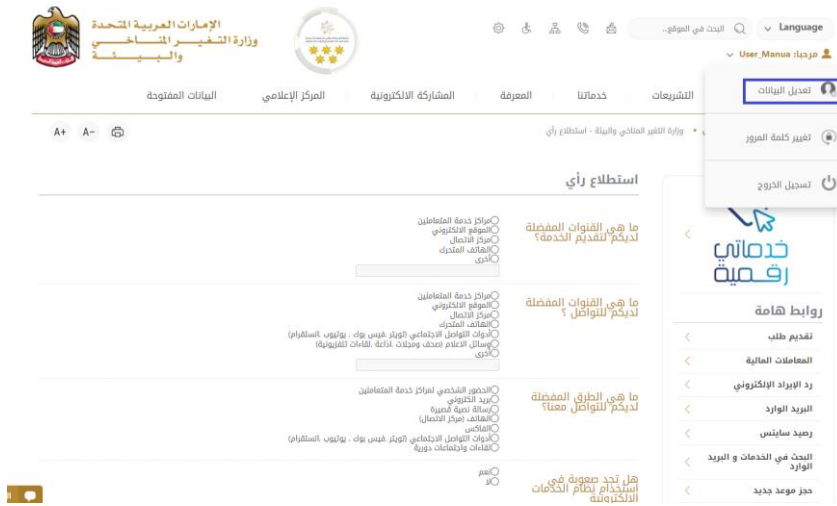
الإمارات العربية المتحدة
وزارة التغيير المناخي
والبيئة

Language
البحث في الموقع...
مرحبا: User_Manua

تعديل البيانات
تغيير كلمة المرور
تسجيل الخروج

التشريعات
خدماتنا
المعرفة
المشاركة الالكترونية
المركز الإعلامي
البيانات المفتوحة

وزارة التغير المناخي والبيئة - استطلاع رأي

A+ A-

استطلاع رأي

ما هي القنوات المفضلة لديكم لتقديم الخدمة؟
مراكز خدمة المتعاملين
الموقع الالكتروني
مركز الاتصال
الهاتف المتحرك
أخرى

ما هي القنوات المفضلة لديكم للتواصل ؟
مراكز خدمة المتعاملين
الموقع الالكتروني
مركز الاتصال
الهاتف المتحرك
أدوات التواصل الاجتماعي (تويتر ،فيس بوك ، يوتيوب ،انستقرام)
وسائل الاعلام (صحف ومجلات ،اذاعة ،قنوات تلفزيونية)
أخرى

ما هي الطرق المفضلة لديكم للتواصل معنا؟
الحضور الشخصي لمراكز خدمة المتعاملين
بريد الكتروني
رسالة نصية قصيرة
الهاتف (مركز الاتصال)
الفاكس
أدوات التواصل الاجتماعي (تويتر ،فيس بوك ، يوتيوب ،انستقرام)
لقاءات واجتماعات دورية

هل تجد صعوبة في استخدام نظام الخدمات الالكترونية
نعم
لا

خدماتي رقمية

روابط هامة
تقديم طلب
المعاملات المالية
رد الإيراد الإلكتروني
البريد الوارد
رصيد سابتس
البحث في الخدمات و البريد الوارد
حجز موعد جديد